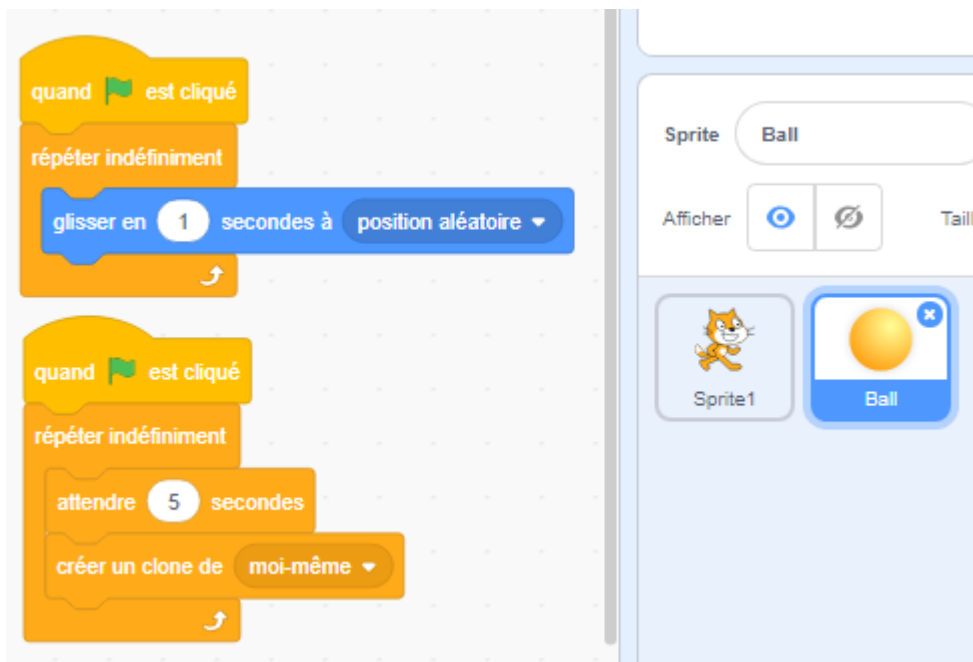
quand est cliqué
répéter indéfiniment
glisser en 1 secondes à position aléatoire
quand est cliqué
répéter indéfiniment
attendre 5 secondes
créer un clone de moi-même

Sprite Ball
Afficher
Taill
Sprite1
Ball